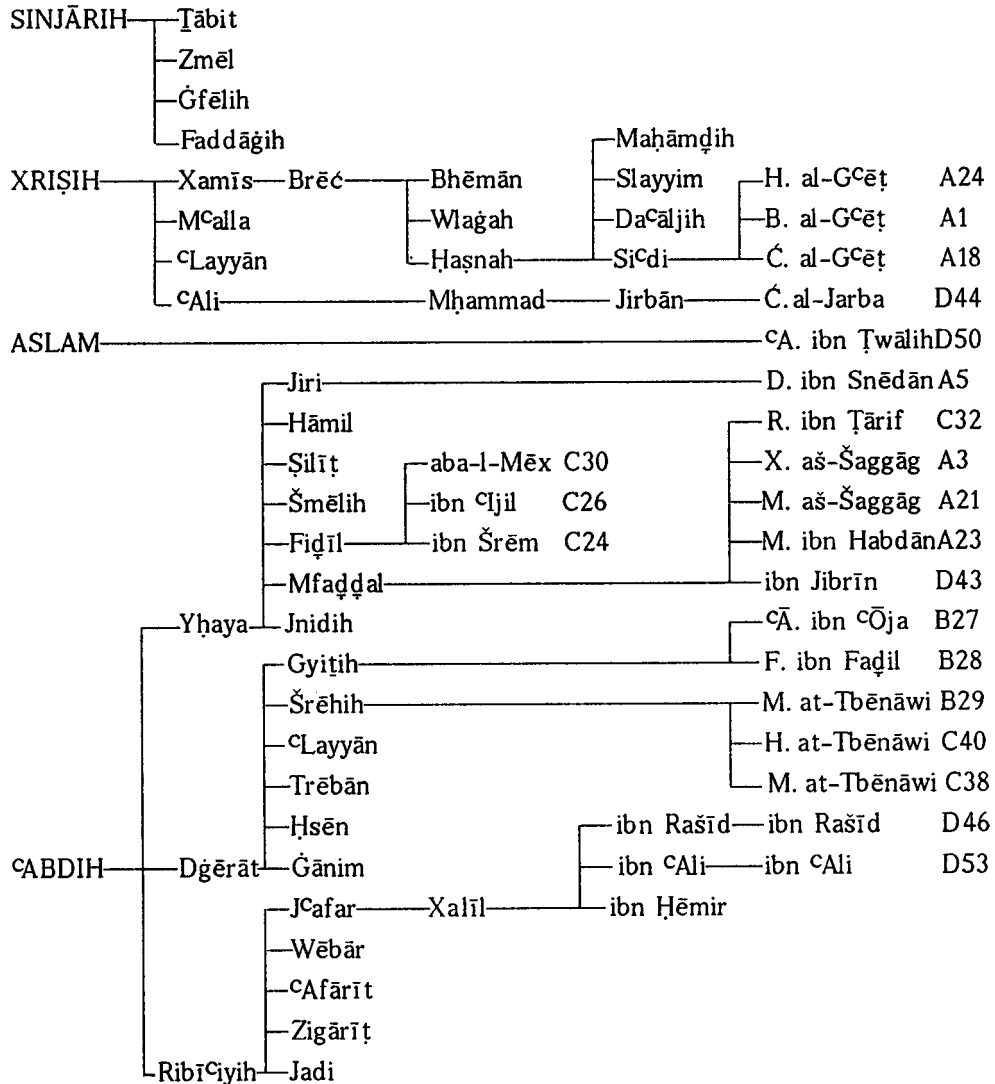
SINJĀRIH — Ṯābit
— Zmēl
— Ġfēlih
— Faddāġih

XRIṢIH — Xamīs — Brēć — Bhēmān
— Wlaġah
— Ḥaṣnah — Maḥāmḏih
— Slayyim
— Daᶜāljih
— Siᶜdi — H. al-Gᶜēṭ A24
— B. al-Gᶜēṭ A1
— Ć. al-Gᶜēṭ A18
— Mᶜalla
— ᶜLayyān
— ᶜAli — Mḥammad — Jirbān — Ć. al-Jarba D44

ASLAM — ᶜA. ibn ṬwālihD50

ᶜABDIH — Yḥaya — Jiri — D. ibn Snēdān A5
— Hāmil
— Ṣilīṭ
— Šmēlih
— Fiḏīl — aba-l-Mēx C30
— ibn ᶜIjil C26
— ibn Šrēm C24
— Mfaḏḏal — R. ibn Ṭārif C32
— X. aš-Šaggāg A3
— M. aš-Šaggāg A21
— M. ibn HabdānA23
— ibn Jibrīn D43
— Jnidih
— Dġērāt — Gyiṯih — ᶜĀ. ibn ᶜŌja B27
— F. ibn Faḏil B28
— Šrēhih — M. at-Tbēnāwi B29
— H. at-Tbēnāwi C40
— M. at-Tbēnāwi C38
— ᶜLayyān
— Trēbān
— Ḥsēn
— Ġānim
— Ribīᶜiyih — Jᶜafar — Xalīl — ibn Rašīd — ibn Rašīd D46
— ibn ᶜAli — ibn ᶜAli D53
— ibn Ḥēmir
— Wēbār
— ᶜAfārīt
— Zigārīṭ
— Jadi